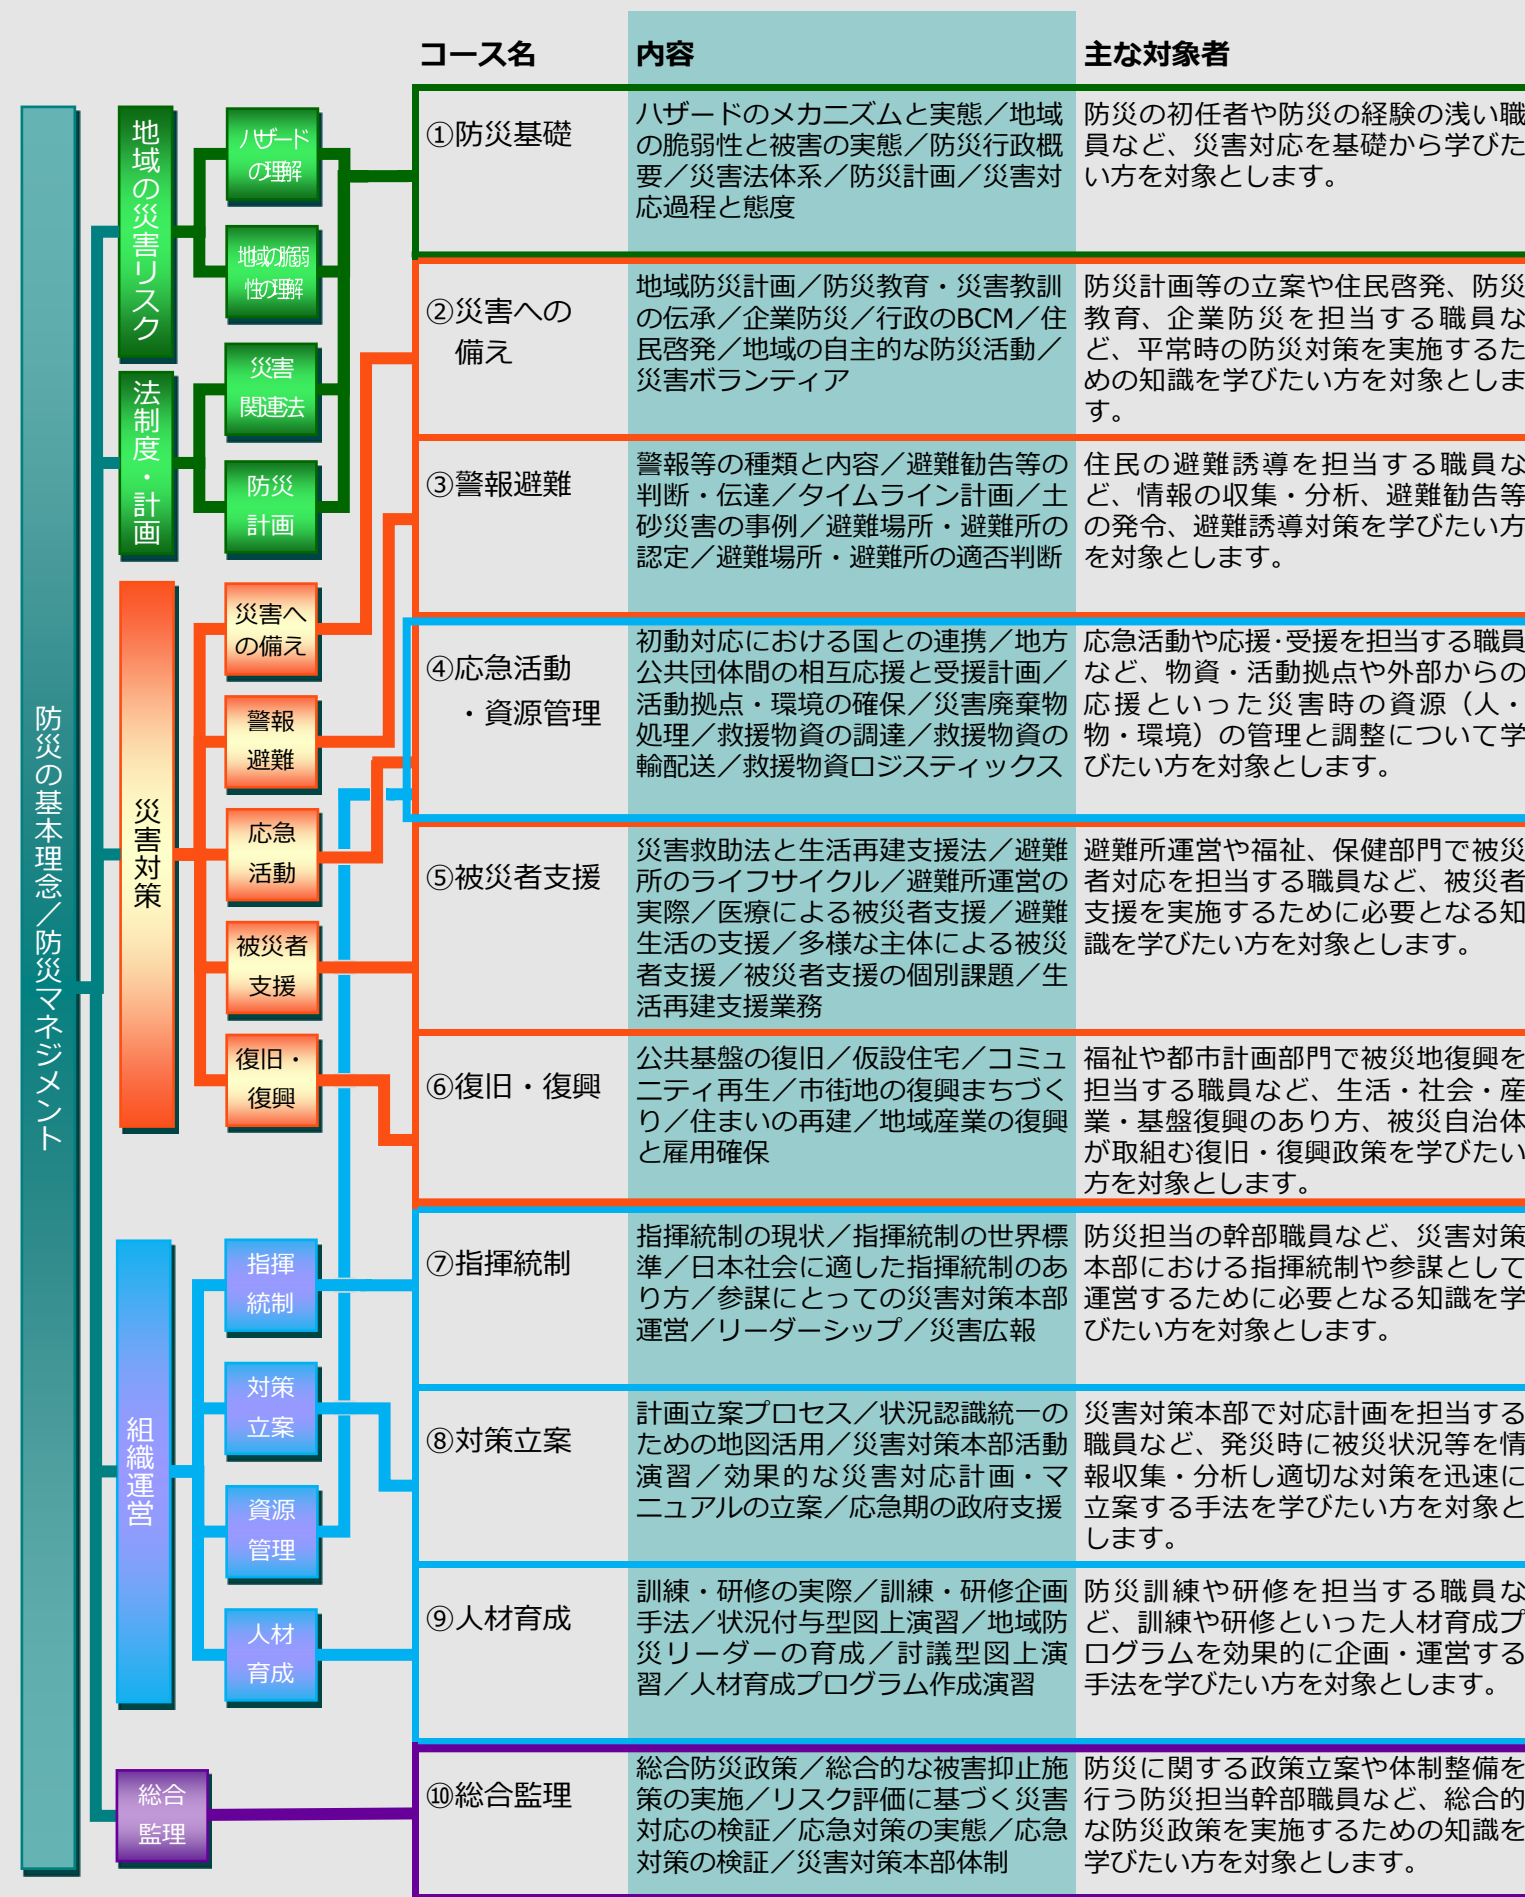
防災の基本理念／防災マネジメント

地域の災害リスク

ハザードの理解

地域脆弱性の理解

法制度・計画

災害関連法

防災計画

災害対策

災害への備え

警報避難

応急活動

被災者支援

復旧・復興

組織運営

指揮統制

対策立案

資源管理

人材育成

総合監理

| コース名 | 内容 | 主な対象者 |
|---|---|---|
| ①防災基礎 | ハザードのメカニズムと実態／地域の脆弱性と被害の実態／防災行政概要／災害法体系／防災計画／災害対応過程と態度 | 防災の初任者や防災の経験の浅い職員など、災害対応を基礎から学びたい方を対象とします。 |
| ②災害への備え | 地域防災計画／防災教育・災害教訓の伝承／企業防災／行政のBCM／住民啓発／地域の自主的な防災活動／災害ボランティア | 防災計画等の立案や住民啓発、防災教育、企業防災を担当する職員など、平常時の防災対策を実施するための知識を学びたい方を対象とします。 |
| ③警報避難 | 警報等の種類と内容／避難勧告等の判断・伝達／タイムライン計画／土砂災害の事例／避難場所・避難所の認定／避難場所・避難所の適否判断 | 住民の避難誘導を担当する職員など、情報の収集・分析、避難勧告等の発令、避難誘導対策を学びたい方を対象とします。 |
| ④応急活動・資源管理 | 初動対応における国との連携／地方公共団体間の相互応援と受援計画／活動拠点・環境の確保／災害廃棄物処理／救援物資の調達／救援物資の輸配送／救援物資ロジスティックス | 応急活動や応援･受援を担当する職員など、物資・活動拠点や外部からの応援といった災害時の資源（人・物・環境）の管理と調整について学びたい方を対象とします。 |
| ⑤被災者支援 | 災害救助法と生活再建支援法／避難所のライフサイクル／避難所運営の実際／医療による被災者支援／避難生活の支援／多様な主体による被災者支援／被災者支援の個別課題／生活再建支援業務 | 避難所運営や福祉、保健部門で被災者対応を担当する職員など、被災者支援を実施するために必要となる知識を学びたい方を対象とします。 |
| ⑥復旧・復興 | 公共基盤の復旧／仮設住宅／コミュニティ再生／市街地の復興まちづくり／住まいの再建／地域産業の復興と雇用確保 | 福祉や都市計画部門で被災地復興を担当する職員など、生活・社会・産業・基盤復興のあり方、被災自治体が取組む復旧・復興政策を学びたい方を対象とします。 |
| ⑦指揮統制 | 指揮統制の現状／指揮統制の世界標準／日本社会に適した指揮統制のあり方／参謀にとっての災害対策本部運営／リーダーシップ／災害広報 | 防災担当の幹部職員など、災害対策本部における指揮統制や参謀として運営するために必要となる知識を学びたい方を対象とします。 |
| ⑧対策立案 | 計画立案プロセス／状況認識統一のための地図活用／災害対策本部活動演習／効果的な災害対応計画・マニュアルの立案／応急期の政府支援 | 災害対策本部で対応計画を担当する職員など、発災時に被災状況等を情報収集・分析し適切な対策を迅速に立案する手法を学びたい方を対象とします。 |
| ⑨人材育成 | 訓練・研修の実際／訓練・研修企画手法／状況付与型図上演習／地域防災リーダーの育成／討議型図上演習／人材育成プログラム作成演習 | 防災訓練や研修を担当する職員など、訓練や研修といった人材育成プログラムを効果的に企画・運営する手法を学びたい方を対象とします。 |
| ⑩総合監理 | 総合防災政策／総合的な被害抑止施策の実施／リスク評価に基づく災害対応の検証／応急対策の実態／応急対策の検証／災害対策本部体制 | 防災に関する政策立案や体制整備を行う防災担当幹部職員など、総合的な防災政策を実施するための知識を学びたい方を対象とします。 |